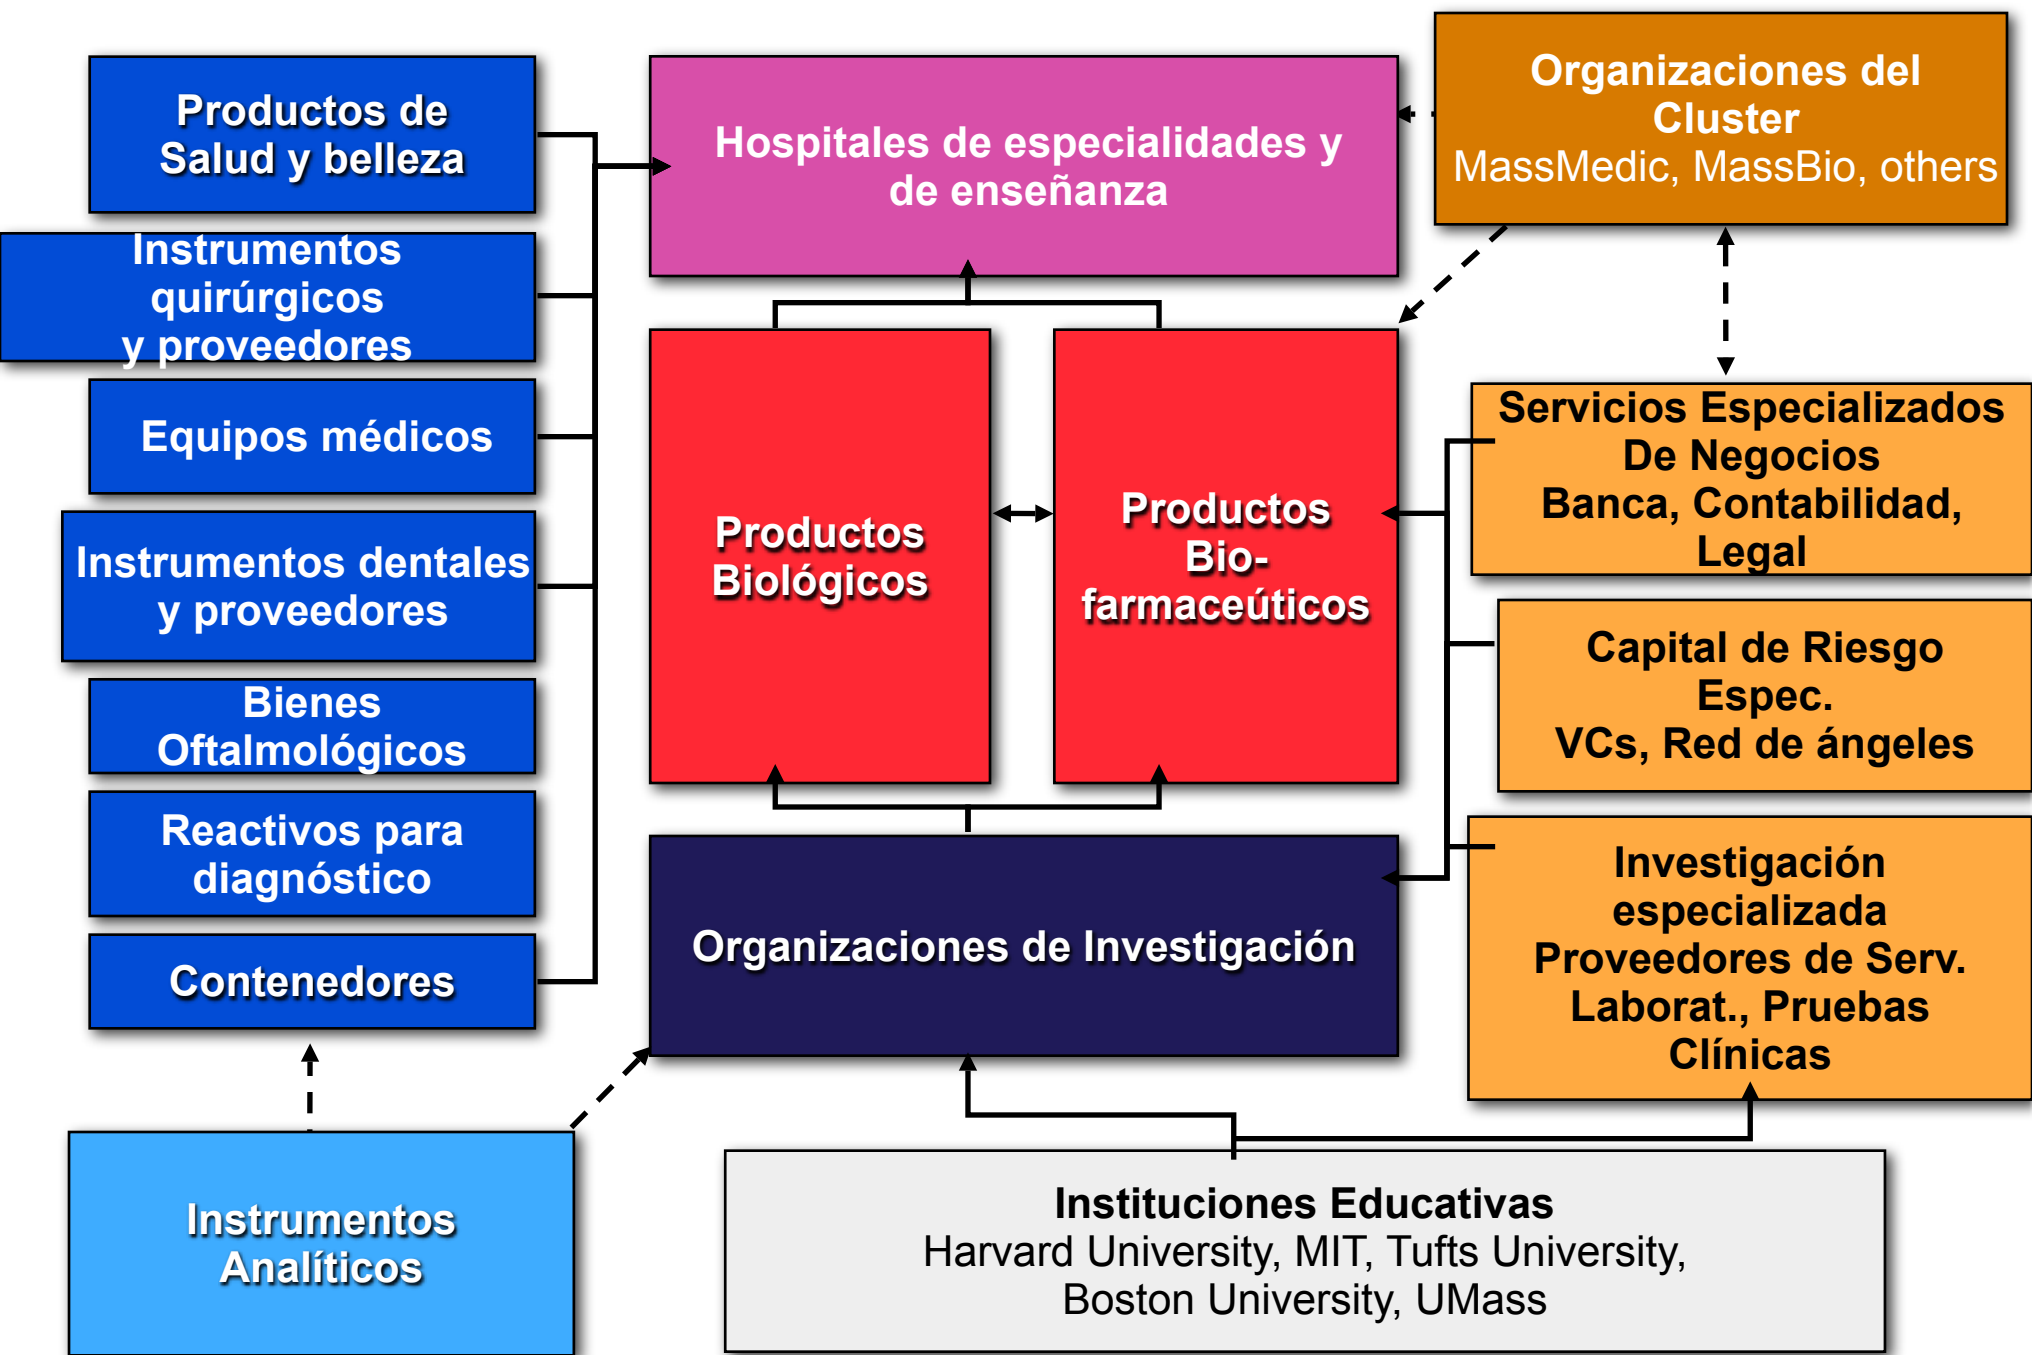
Productos de Salud y belleza

Instrumentos quirúrgicos y proveedores

Equipos médicos

Instrumentos dentales y proveedores

Bienes Oftalmológicos

Reactivos para diagnóstico

Contenedores

Hospitales de especialidades y de enseñanza

Organizaciones del Cluster
MassMedic, MassBio, others

Productos Biológicos

Productos Bio-farmaceúticos

Servicios Especializados De Negocios
Banca, Contabilidad, Legal

Capital de Riesgo Espec.
VCs, Red de ángeles

Investigación especializada
Proveedores de Serv. Laborat., Pruebas Clínicas

Organizaciones de Investigación

Instrumentos Analíticos

Instituciones Educativas
Harvard University, MIT, Tufts University, Boston University, UMass